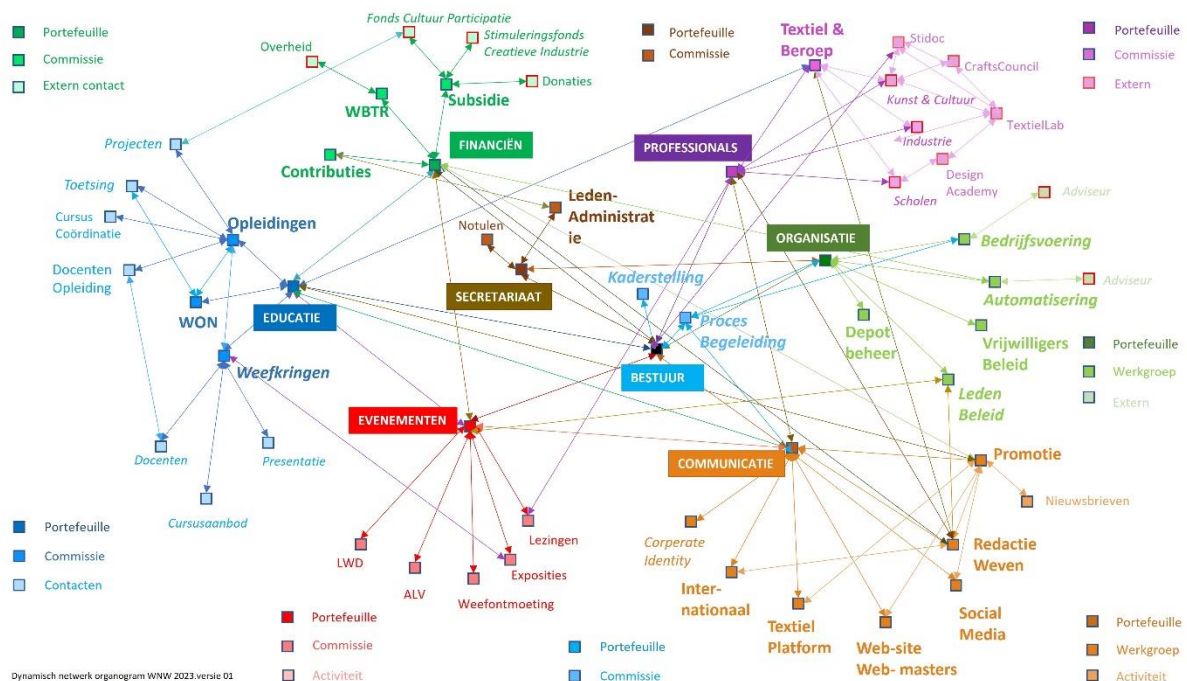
Portefeuille
Commissie
Extern contact

Fonds Cultuur Participatie
Stimuleringsfonds Creatieve Industrie
Overheid
WBTR
Subsidie
Donaties
FINANCIËN
Contributies

Portefeuille
Commissie

Textiel & Beroep
Stidoc
CraftsCouncil
Kunst & Cultuur
TextielLab
Industrie
Design Academy
Scholen
PROFESSIONALS

Portefeuille
Commissie
Extern

Projecten
Toetsing
Cursus Coördinatie
Opleidingen
Docenten Opleiding
WON
EDUCATIE
Weefkringen
Docenten
Presentatie
Cursusaanbod

Leden-Administratie
Notulen
SECRETARIAAT
Kaderstelling
Proces Begeleiding
BESTUUR

ORGANISATIE
Adviseur
Bedrijfsvoering
Adviseur
Automatisering
Depot beheer
Vrijwilligers Beleid
Leden Beleid

Portefeuille
Werkgroep
Extern

EVENEMENTEN
Lezingen
LWD
ALV
Weefontmoeting
Exposities

COMMUNICATIE
Promotie
Nieuwsbrieven
Corperate Identity
Inter-nationaal
Textiel Platform
Web-site Web- masters
Social Media
Redactie Weven

Portefeuille
Commissie
Contacten

Portefeuille
Commissie
Activiteit

Portefeuille
Commissie

Portefeuille
Werkgroep
Activiteit

Dynamisch netwerk organogram WNW 2023.versie 01